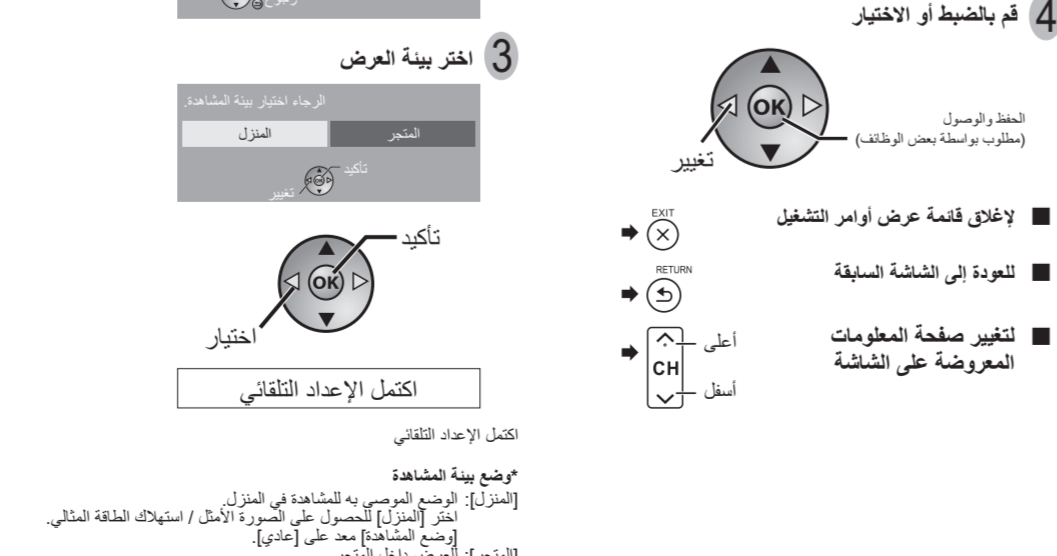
4 قم بالضبط أو الاختيار

OK

الحفظ والوصول
(مطلوب بواسطة بعض الوظائف)

تغيير

■ لإغلاق قائمة عرض أوامر التشغيل

EXIT

■ للعودة إلى الشاشة السابقة

RETURN

■ لتغيير صفحة المعلومات المعروضة على الشاشة

أعلى

CH

أسفل

رجوع

3 اختر بيئة العرض

الرجاء اختيار بيئة المشاهدة.

| المنزل | المتجر |
|---|---|

تأكيد

تغيير

تأكيد

OK

اختيار

اكتمل الإعداد التلقائي

اكتمل الإعداد التلقائي

*وضع بيئة المشاهدة
[المنزل]: الوضع الموصى به للمشاهدة في المنزل.
اختر [المنزل] للحصول على الصورة الأمثل / استهلاك الطاقة المثالي.
[وضع المشاهدة] معد على [عادي].
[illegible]